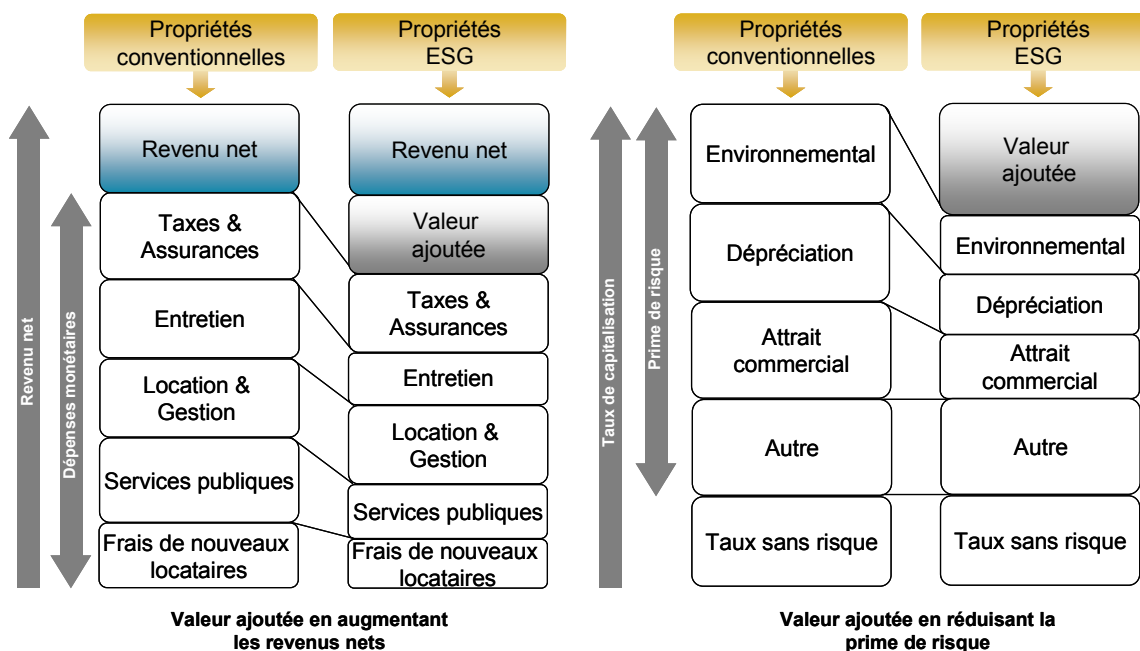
Propriétés conventionnelles

Propriétés ESG

Revenu net

Dépenses monétaires

Revenu net

Taxes & Assurances

Entretien

Location & Gestion

Services publiques

Frais de nouveaux locataires

Revenu net

Valeur ajoutée

Taxes & Assurances

Entretien

Location & Gestion

Services publiques

Frais de nouveaux locataires

Valeur ajoutée en augmentant les revenus nets

Propriétés conventionnelles

Propriétés ESG

Taux de capitalisation

Prime de risque

Environnemental

Dépréciation

Attrait commercial

Autre

Taux sans risque

Valeur ajoutée

Environnemental

Dépréciation

Attrait commercial

Autre

Taux sans risque

Valeur ajoutée en réduisant la prime de risque